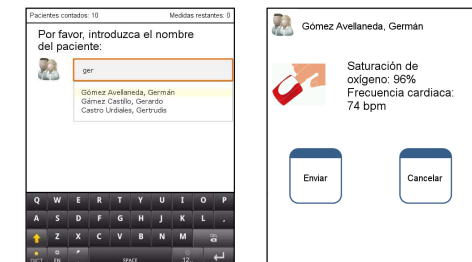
Pacientes contados: 10

Medidas restantes: 0

Por favor, introduzca el nombre del paciente:

ger

Gómez Avellaneda, Germán
Gámez Castillo, Gerardo
Castro Urdiales, Gertrudis

Q W E R T Y U I O P
A S D F G H J K L
Z X C V B N M
DICT EN SPACE 12

Gómez Avellaneda, Germán

Saturación de oxígeno: 96%
Frecuencia cardiaca: 74 bpm

Enviar

Cancelar